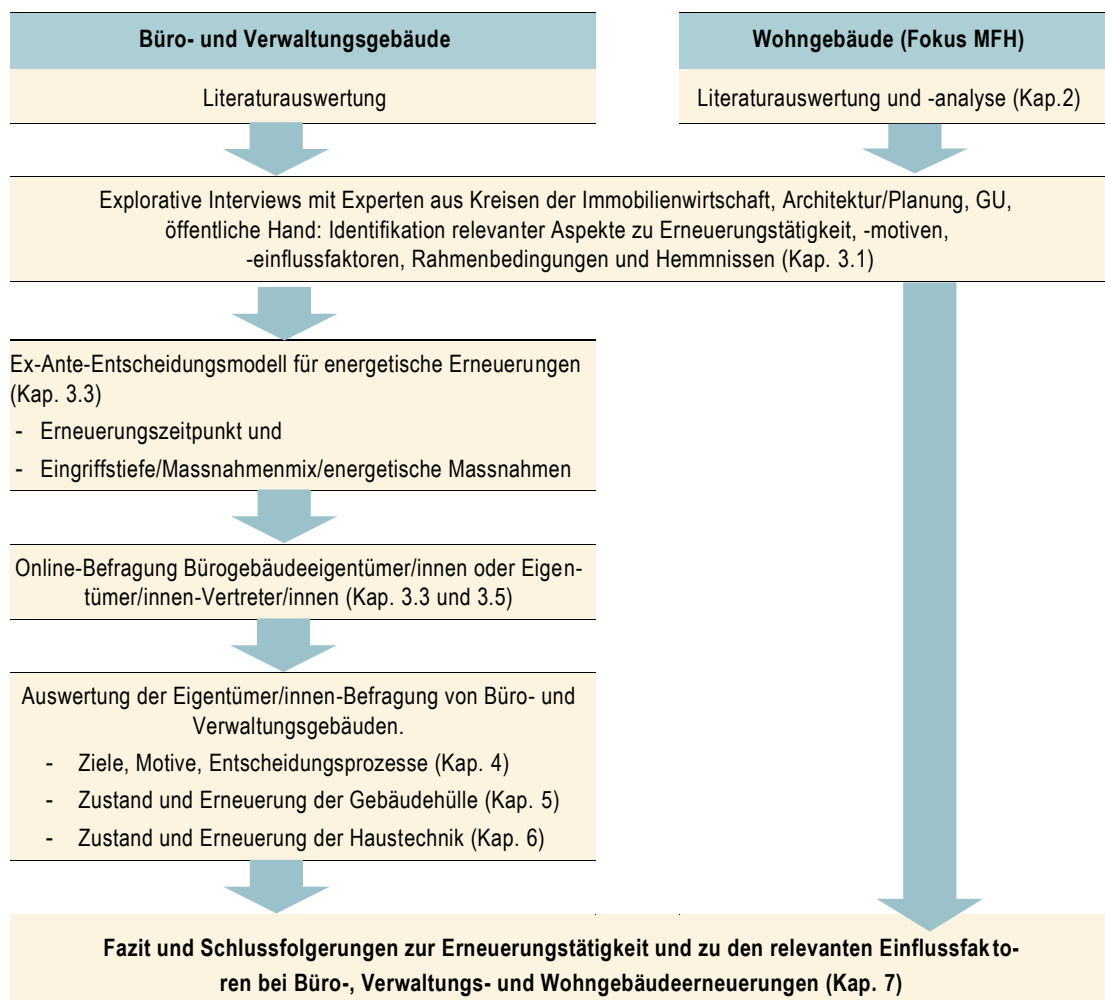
**Büro- und Verwaltungsgebäude**

**Wohngebäude (Fokus MFH)**

Literaturauswertung

Literaturauswertung und -analyse (Kap.2)

Explorative Interviews mit Experten aus Kreisen der Immobilienwirtschaft, Architektur/Planung, GU, öffentliche Hand: Identifikation relevanter Aspekte zu Erneuerungstätigkeit, -motiven, -einflussfaktoren, Rahmenbedingungen und Hemmnissen (Kap. 3.1)

Ex-Ante-Entscheidungsmodell für energetische Erneuerungen (Kap. 3.3)
- Erneuerungszeitpunkt und
- Eingriffstiefe/Massnahmenmix/energetische Massnahmen

Online-Befragung Bürogebäudeeigentümer/innen oder Eigentümer/innen-Vertreter/innen (Kap. 3.3 und 3.5)

Auswertung der Eigentümer/innen-Befragung von Büro- und Verwaltungsgebäuden.
- Ziele, Motive, Entscheidungsprozesse (Kap. 4)
- Zustand und Erneuerung der Gebäudehülle (Kap. 5)
- Zustand und Erneuerung der Haustechnik (Kap. 6)

**Fazit und Schlussfolgerungen zur Erneuerungstätigkeit und zu den relevanten Einflussfaktoren bei Büro-, Verwaltungs- und Wohngebäudeerneuerungen (Kap. 7)**